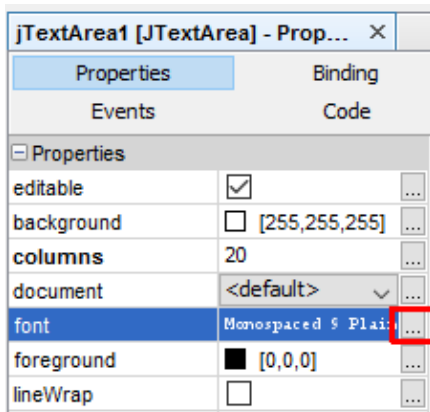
jTextArea1 [JTextArea] - Prop... ×

| Properties | Binding |
|---|---|
| Events | Code |

⊟ Properties

| | | |
|---|---|---|
| editable | ☑ | ... |
| background | ☐ [255,255,255] | ... |
| **columns** | 20 | ... |
| document | <default> | ... |
| font | Monospaced 9 Plain | ... |
| foreground | ■ [0,0,0] | ... |
| lineWrap | ☐ | ... |